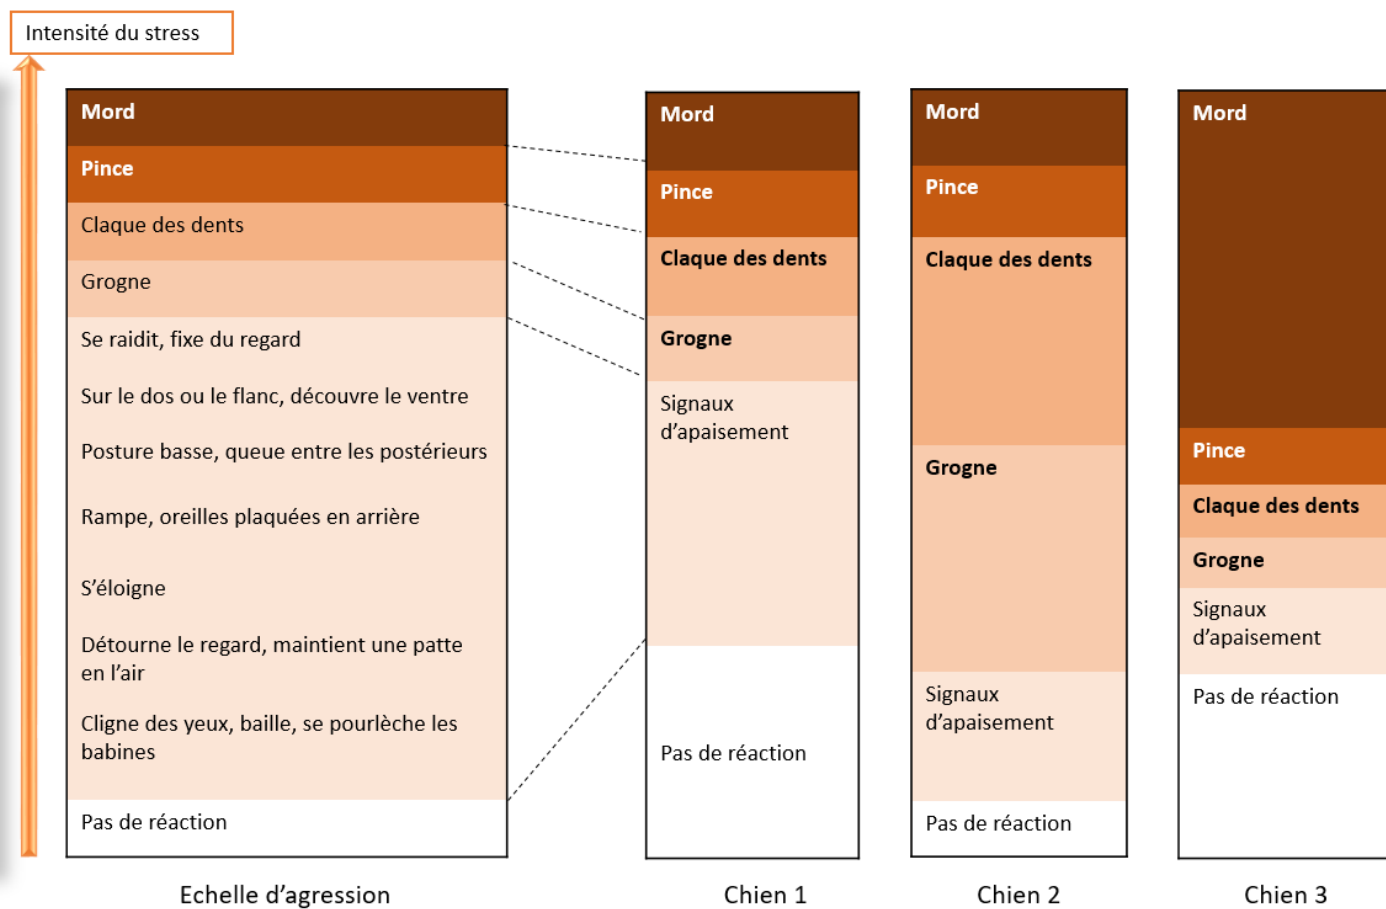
Intensité du stress

Mord
Pince
Claque des dents
Grogne
Se raidit, fixe du regard
Sur le dos ou le flanc, découvre le ventre
Posture basse, queue entre les postérieurs
Rampe, oreilles plaquées en arrière
S'éloigne
Détourne le regard, maintient une patte en l'air
Cligne des yeux, baille, se pourlèche les babines
Pas de réaction

Echelle d'agression

Mord
Pince
Claque des dents
Grogne
Signaux d'apaisement
Pas de réaction

Chien 1

Mord
Pince
Claque des dents
Grogne
Signaux d'apaisement
Pas de réaction

Chien 2

Mord
Pince
Claque des dents
Grogne
Signaux d'apaisement
Pas de réaction

Chien 3